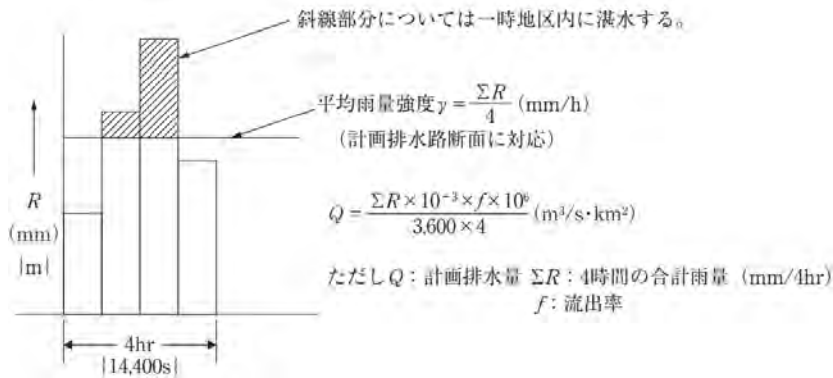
斜線部分については一時地区内に湛水する。

平均雨量強度$\gamma = \frac{\Sigma R}{4}$ (mm/h)
(計画排水路断面に対応)

$R$
(mm)
|m|

$Q = \frac{\Sigma R \times 10^{-3} \times f \times 10^{6}}{3,600 \times 4}$ (m³/s・km²)

ただし$Q$：計画排水量 $\Sigma R$：4時間の合計雨量 (mm/4hr)
$f$：流出率

4hr
|14,400s|